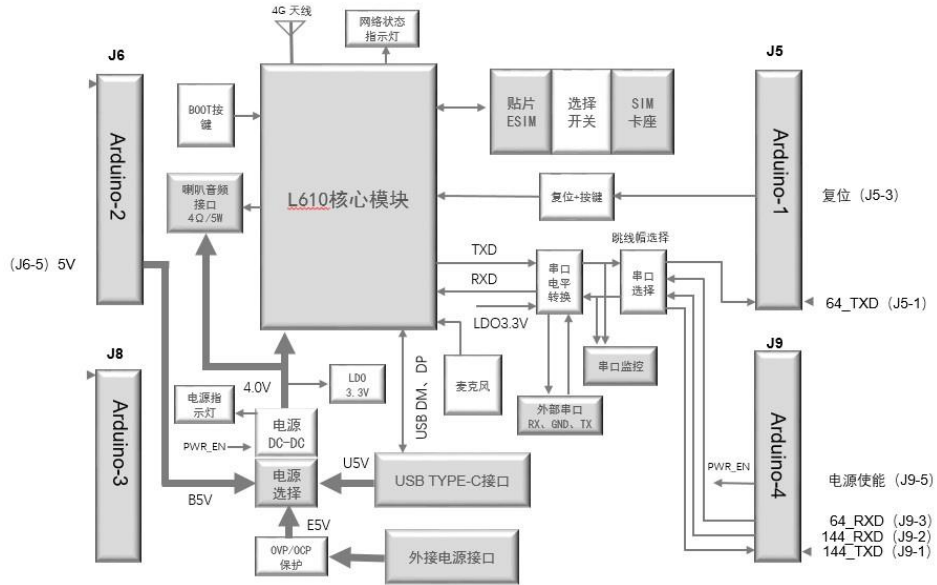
4G 天线

网络状态指示灯

J6

J5

BOOT按键

贴片 ESIM

选择开关

SIM 卡座

Arduino-2

Arduino-1

喇叭音频接口 4Ω/5W

L610核心模块

复位+按键

复位 (J5-3)

(J6-5) 5V

TXD

RXD

串口电平转换

跳线帽选择

串口选择

64_TXD (J5-1)

LDO3.3V

J8

J9

串口监控

Arduino-3

4.0V

LDO 3.3V

麦克风

USB DM、DP

电源指示灯

电源 DC-DC

外部串口 RX、GND、TX

Arduino-4

PWR_EN

PWR_EN

电源使能 (J9-5)

U5V

电源选择

USB TYPE-C接口

B5V

E5V

64_RXD (J9-3)

144_RXD (J9-2)

OVP/OCP 保护

外接电源接口

144_TXD (J9-1)